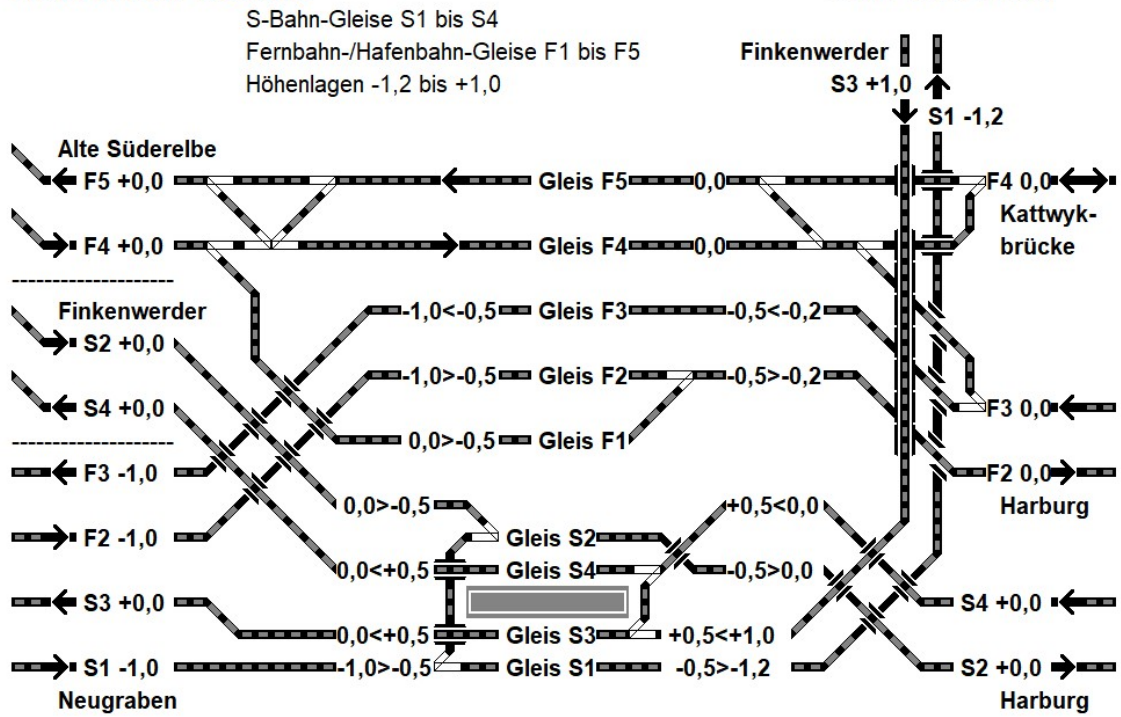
S-Bahn-Gleise S1 bis S4
Fernbahn-/Hafenbahn-Gleise F1 bis F5
Höhenlagen -1,2 bis +1,0

Finkenwerder
S3 +1,0
S1 -1,2

Alte Süderelbe
F5 +0,0
Gleis F5
0,0
F4 0,0
Kattwykbrücke

F4 +0,0
Gleis F4
0,0

Finkenwerder
-1,0<-0,5
Gleis F3
-0,5<-0,2
S2 +0,0
-1,0>-0,5
Gleis F2
-0,5>-0,2
S4 +0,0
F3 0,0
0,0>-0,5
Gleis F1
F3 -1,0
F2 0,0
Harburg
0,0>-0,5
+0,5<0,0
F2 -1,0
Gleis S2
0,0<+0,5
Gleis S4
-0,5>0,0
S3 +0,0
S4 +0,0
0,0<+0,5
Gleis S3
+0,5<+1,0
S1 -1,0
-1,0>-0,5
Gleis S1
-0,5>-1,2
S2 +0,0
Neugraben
Harburg